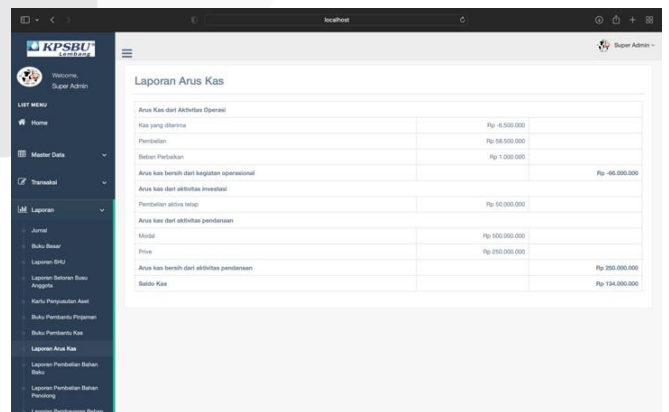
localhost

KPSBU Lembang

Welcome, Super Admin

Super Admin

LIST MENU

Home

Master Data

Transaksi

Laporan

Jurnal

Buku Besar

Laporan SHU

Laporan Setoran Susu Anggota

Kartu Penyusutan Aset

Buku Pembantu Pinjaman

Buku Pembantu Kas

Laporan Arus Kas

Laporan Pembelian Bahan Baku

Laporan Pembelian Bahan Penolong

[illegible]

Laporan Arus Kas

| Arus Kas dari Aktivitas Operasi | | |
|---|---|---|
| Kas yang diterima | Rp -6.500.000 | |
| Pembelian | Rp 58.500.000 | |
| Beban Perbaikan | Rp 1.000.000 | |
| Arus kas bersih dari kegiatan operasional | | Rp -66.000.000 |
| Arus kas dari aktivitas investasi | | |
| Pembelian aktiva tetap | Rp 50.000.000 | |
| Arus kas dari aktivitas pendanaan | | |
| Modal | Rp 500.000.000 | |
| Prive | Rp 250.000.000 | |
| Arus kas bersih dari aktivitas pendanaan | | Rp 250.000.000 |
| Saldo Kas | | Rp 134.000.000 |